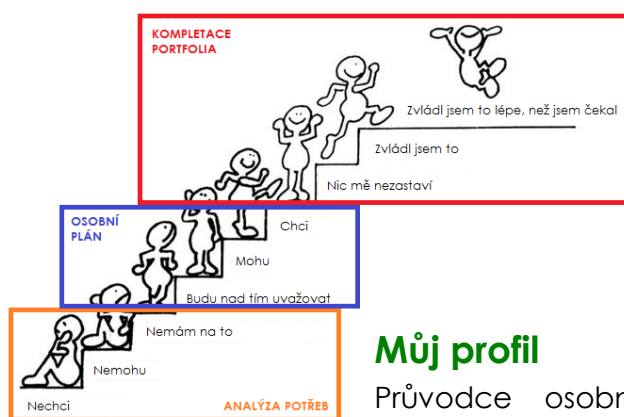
KOMPLETACE PORTFOLIA

Zvládl jsem to lépe, než jsem čekal

Zvládl jsem to

Nic mě nezastaví

OSOBNÍ PLÁN

Chci

Mohu

Budu nad tím uvažovat

Nemám na to

Nemohu

Nechci

ANALÝZA POTŘEB

Můj profil

Průvodce osobn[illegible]